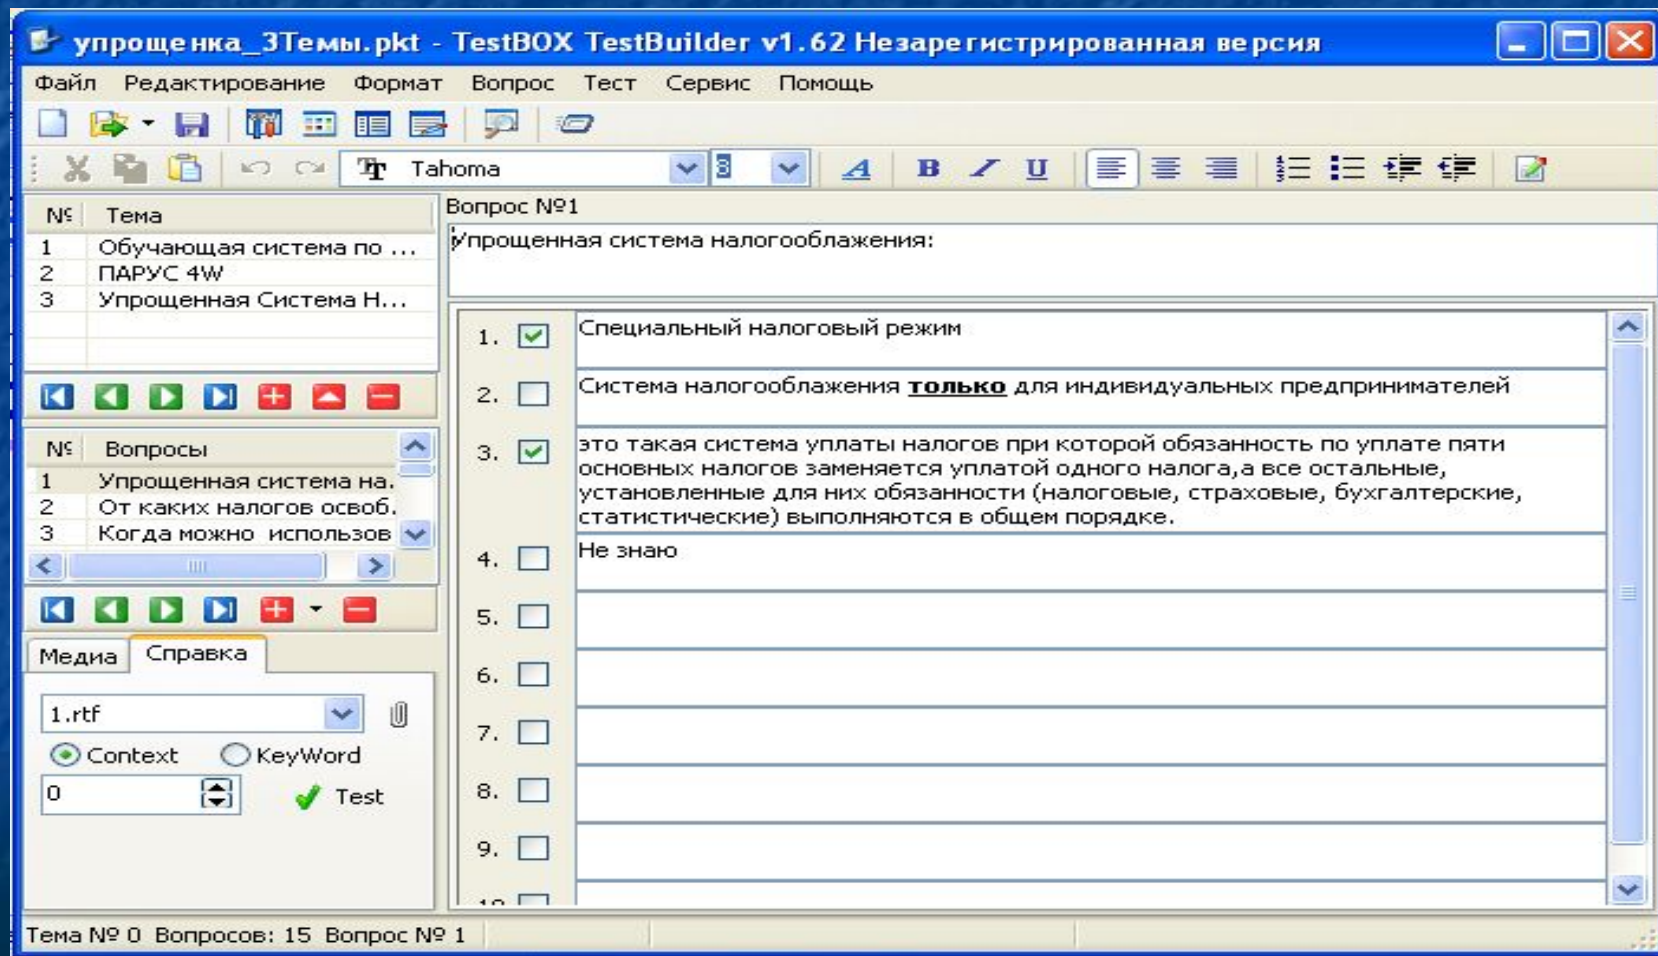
упрощенка_3Темы.pkt - TestBOX TestBuilder v1.62 Незарегистрированная версия

Файл Редактирование Формат Вопрос Тест Сервис Помощь

Tahoma 8

| № | Тема |
|---|---|
| 1 | Обучающая система по ... |
| 2 | ПАРУС 4W |
| 3 | Упрощенная Система Н... |

| № | Вопросы |
|---|---|
| 1 | Упрощенная система на. |
| 2 | От каких налогов освоб. |
| 3 | Когда можно использов |

Медиа Справка

1.rtf

Context KeyWord

0

Test

Вопрос №1

Упрощенная система налогообложения:

1. Специальный налоговый режим

2. Система налогообложения **только** для индивидуальных предпринимателей

3. это такая система уплаты налогов при которой обязанность по уплате пяти основных налогов заменяется уплатой одного налога,а все остальные, установленные для них обязанности (налоговые, страховые, бухгалтерские, статистические) выполняются в общем порядке.

4. Не знаю

5.

6.

7.

8.

9.

10.

Тема № 0 Вопросов: 15 Вопрос № 1